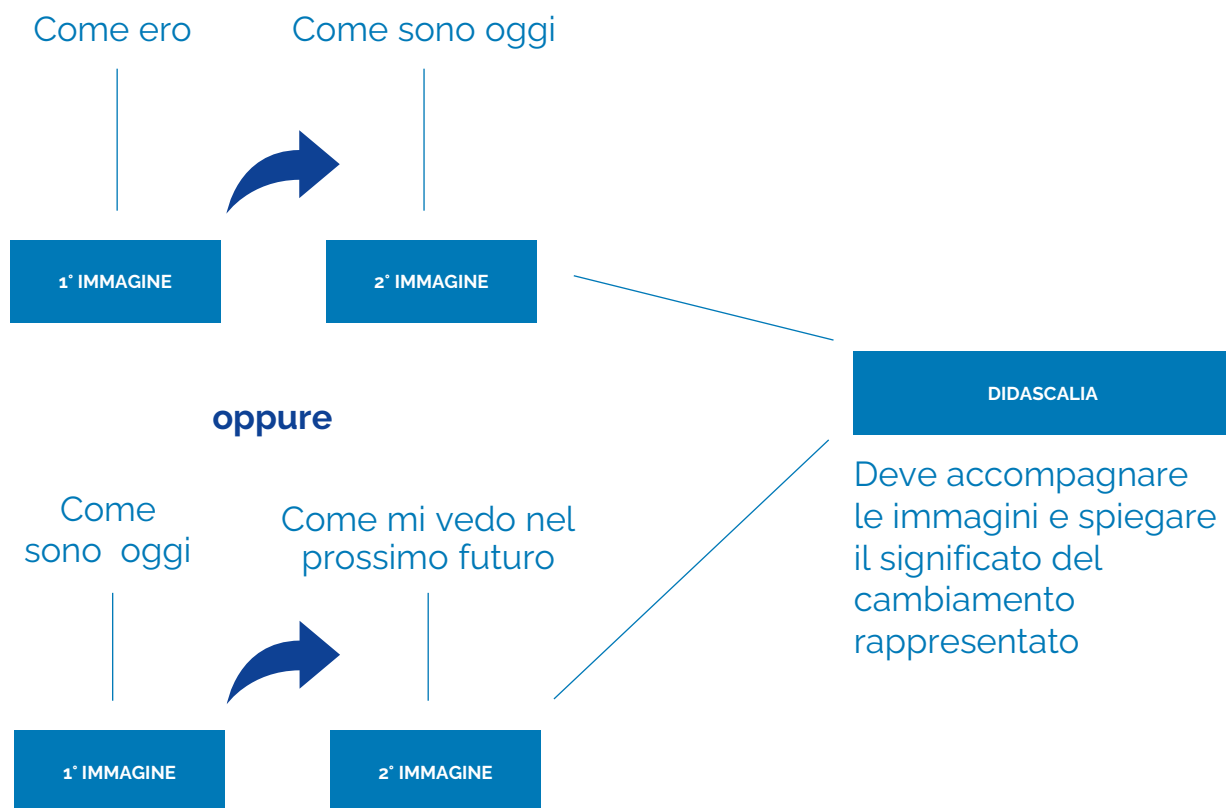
Come ero

Come sono oggi

1° IMMAGINE

2° IMMAGINE

DIDASCALIA

Deve accompagnare le immagini e spiegare il significato del cambiamento rappresentato

oppure

Come sono oggi

Come mi vedo nel prossimo futuro

1° IMMAGINE

2° IMMAGINE